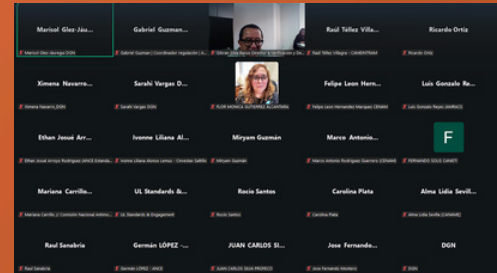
Marisol Glez-Jáu...
Marisol Glez-Jáuregui DGN

Gabriel Guzman...
Gabriel Guzman | Coordinador regulación | A...

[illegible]

Raúl Téllez Villa...
Raúl Téllez Villagra - CANIEM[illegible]

Ricardo Ortiz
Ricardo Ortiz

Ximena Navarro...
Ximena Navarro_DGN

Sarahí Vargas D...
Sarahí Vargas DGN

FLOR MONICA GUTIERREZ ALCANTARA

Felipe Leon Hern...
Felipe Leon Hernandez Marquez CENAM

Luis Gonzalo Re...
Luis Gonzalo Reyes (AMIMAC)

Ethan Josué Arr...
Ethan Josué Arroyo Rodríguez (ANCE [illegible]

Ivonne Liliana Al...
Ivonne Liliana Alonso Lomas - Cinvestav Saltillo

Miryam Guzmán
Miryam Guzmán

Marco Antonio...
Marco Antonio Rodríguez Guerrero (CENAM)

F
FERNANDO SOLIS CAMEY

Mariana Carrillo...
Mariana Carrillo_U | Comisión Nacional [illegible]

UL Standards &...
UL Standards & Engagement

Rocio Santos
Rocio Santos

Carolina Plata
Carolina Plata

Alma Lidia Sevill...
Alma Lidia Sevilla (CANAME)

Raul Sanabria
Raul Sanabria

Germán LÓPEZ -...
Germán LÓPEZ - ANCE

JUAN CARLOS SI...
JUAN CARLOS SILVA PROFECO

Jose Fernando...
Jose Fernando Montero

DGN
DGN